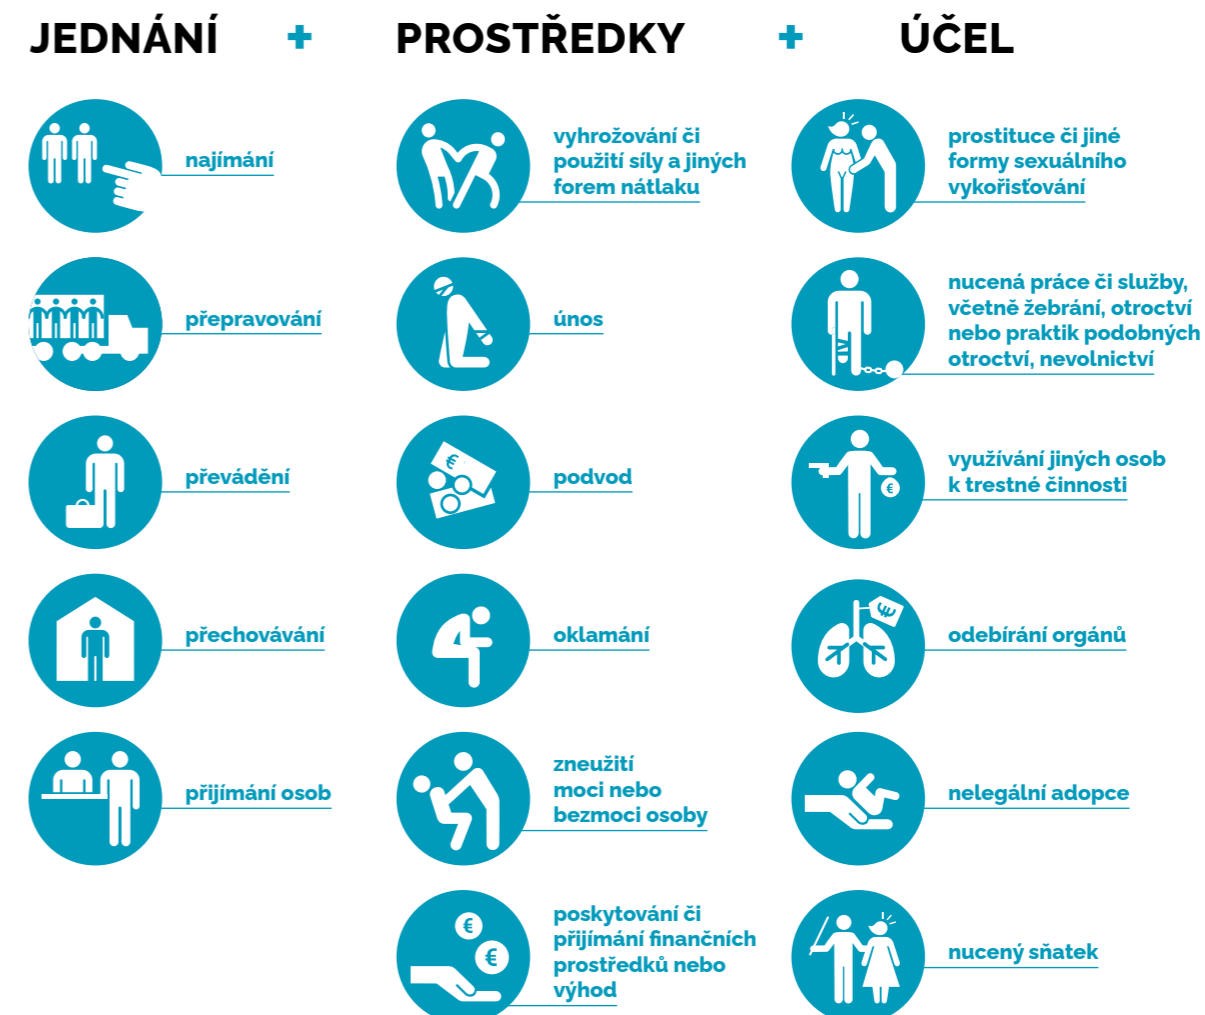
JEDNÁNÍ + PROSTŘEDKY + ÚČEL

najímání

přepravování

převádění

přechovávání

přijímání osob

vyhrožování či použití síly a jiných forem nátlaku

únos

podvod

oklamání

zneužití moci nebo bezmoci osoby

poskytování či přijímání finančních prostředků nebo výhod

prostituce či jiné formy sexuálního vykořisťování

nucená práce či služby, včetně žebrání, otroctví nebo praktik podobných otroctví, nevolnictví

využívání jiných osob k trestné činnosti

odebírání orgánů

nelegální adopce

nucený sňatek